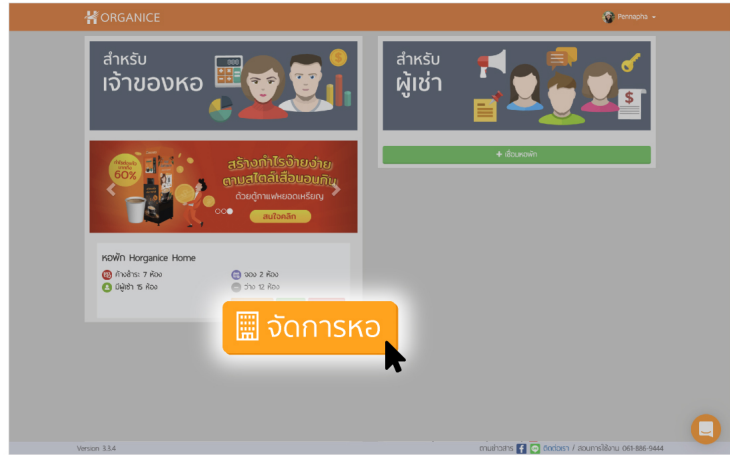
ORGANICE

Pennapha

สำหรับ
เจ้าของหอ

$

สำหรับ
ผู้เช่า

$

+ เลือกหอพัก

60%

สร้างกำไรง่ายๆ
ตามสไตล์เสือนอนกิน
ด้วยตู้กาแฟหยอดเหรียญ

สนใจคลิก

หอพัก Horganice Home

ค้างชำระ 7 ห้อง

จอง 2 ห้อง

มีผู้เช่า 15 ห้อง

ว่าง 12 ห้อง

จัดการหอ

Version 3.3.4

ติดต่อเรา / สอบถามการใช้งาน 061-886-9444